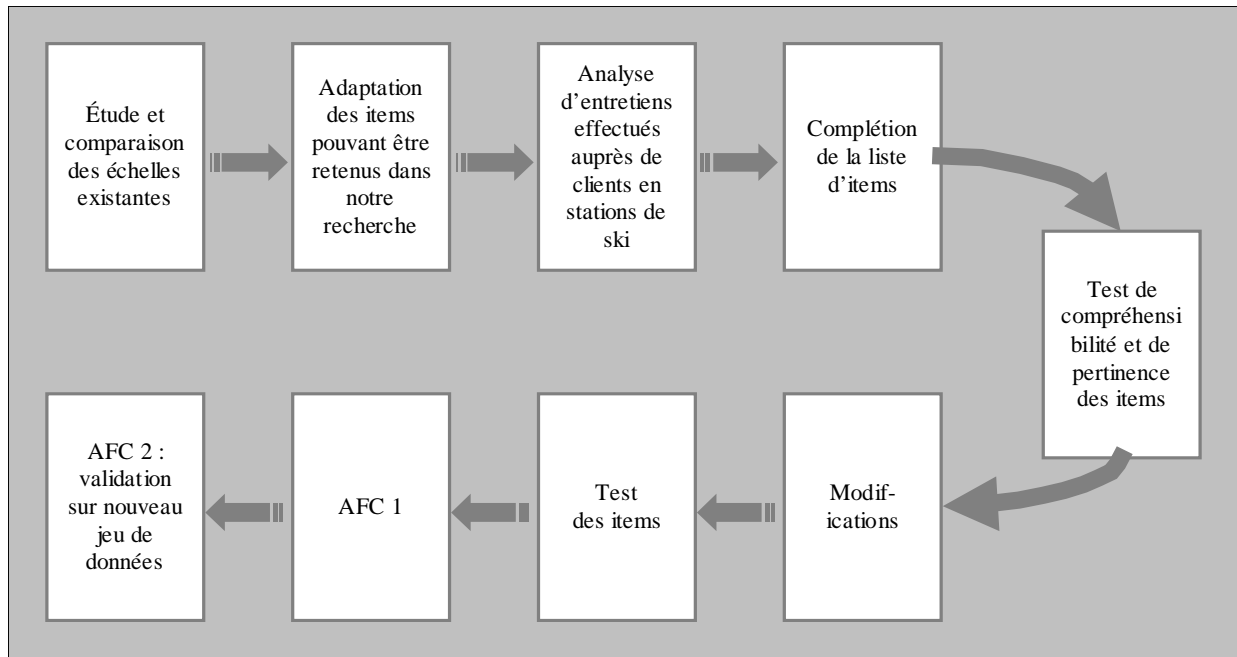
Étude et comparaison des échelles existantes

Adaptation des items pouvant être retenus dans notre recherche

Analyse d'entretiens effectués auprès de clients en stations de ski

Complétion de la liste d'items

Test de compréhensi bilité et de pertinence des items

Modif-ications

Test des items

AFC 1

AFC 2 : validation sur nouveau jeu de données